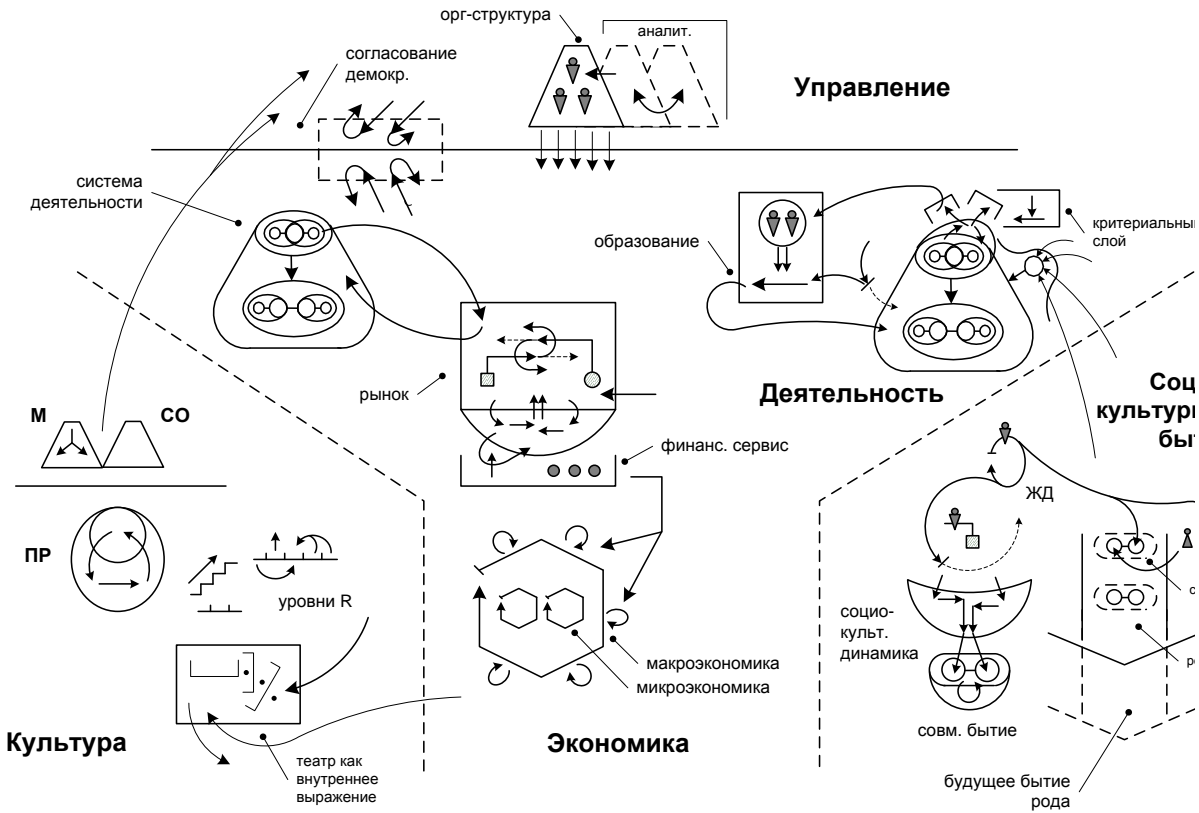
орг-структура
аналит.
согласование демокр.
Управление
система деятельности
критериальный слой
образование
рынок
Деятельность
Соц культурн быт
М
СО
финанс. сервис
ЖД
ПР
уровни R
социо-культ. динамика
макроэкономика
микроэкономика
с
р
совм. бытие
Культура
театр как внутреннее выражение
Экономика
будущее бытие рода